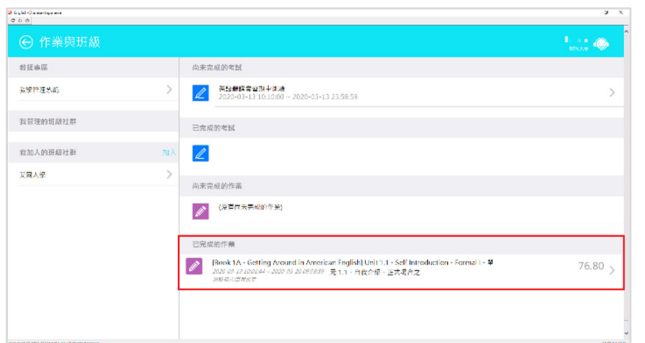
作業與班級

我的班級

我管理的班級社群

我加入的班級社群

加入

尚未完成的考試

2020-03-13 10:10:00 ~ 2020-03-13 23:59:59

已完成的考試

尚未完成的作業

(沒有尚未完成的作業)

已完成的作業

[Book 1A - Getting Around in American English] Unit 1.1 - Self Introduction - Format 1 - 單

2020-03-13 ~ 2020-03-20 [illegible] 元 1.1 - 自我介紹 - 格式 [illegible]

76.80